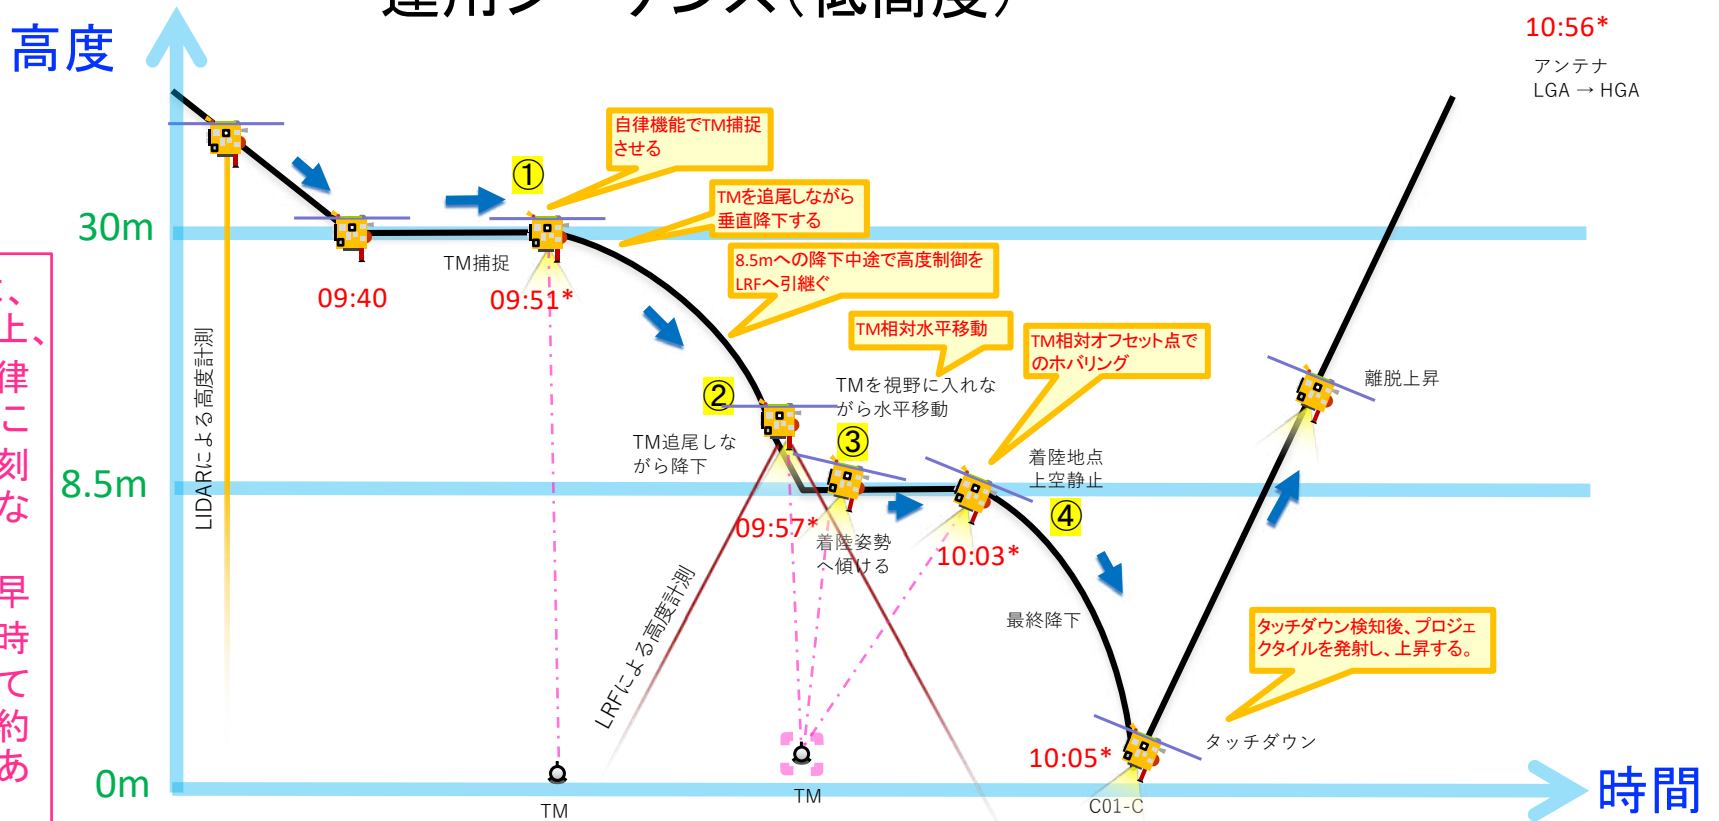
運用シーケンス（低高度）

高度

10:56*
アンテナ
LGA → HGA

自律機能でTM捕捉させる

①

TMを追尾しながら垂直降下する

30m

TM捕捉

09:40

09:51*

8.5mへの降下中途で高度制御をLRFへ引継ぐ

TM相対水平移動

TM相対オフセット点でのホバリング

離脱上昇

②

TMを視野に入れながら水平移動

③

TM追尾しながら降下

着陸地点上空静止

8.5m

LIDARによる高度計測

09:57*

④

着陸姿勢へ傾ける

10:03*

LRFによる高度計測

最終降下

タッチダウン検知後、プロジェクタイルを発射し、上昇する。

10:05*

タッチダウン

0m

TM

TM

C01-C

時間

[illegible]、上、律こ刻な 早時て約あ